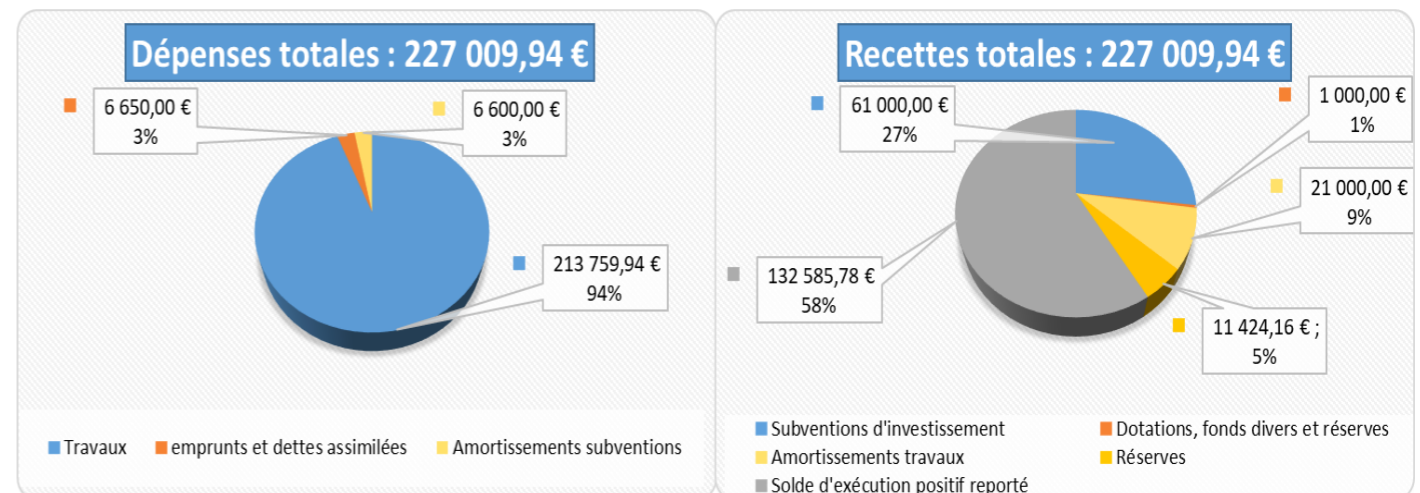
Dépenses totales : 227 009,94 €

6 650,00 €
3%

6 600,00 €
3%

213 759,94 €
94%

Travaux
emprunts et dettes assimilées
Amortissements subventions

Recettes totales : 227 009,94 €

61 000,00 €
27%

1 000,00 €
1%

21 000,00 €
9%

132 585,78 €
58%

11 424,16 € ;
5%

Subventions d'investissement
Dotations, fonds divers et réserves
Amortissements travaux
Réserves
Solde d'exécution positif reporté